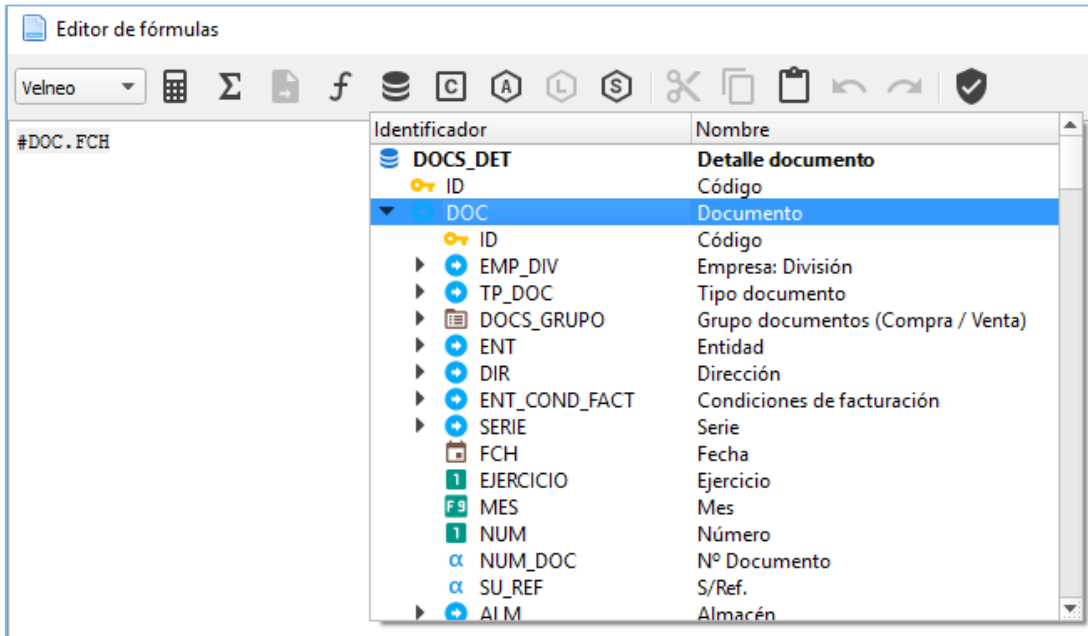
Editor de fórmulas

Velneo

#DOC.FCH

| Identificador | Nombre |
|---|---|
| DOCS_DET | Detalle documento |
| ID | Código |
| DOC | Documento |
| ID | Código |
| EMP_DIV | Empresa: División |
| TP_DOC | Tipo documento |
| DOCS_GRUPO | Grupo documentos (Compra / Venta) |
| ENT | Entidad |
| DIR | Dirección |
| ENT_COND_FACT | Condiciones de facturación |
| SERIE | Serie |
| FCH | Fecha |
| EJERCICIO | Ejercicio |
| MES | Mes |
| NUM | Número |
| NUM_DOC | Nº Documento |
| SU_REF | S/Ref. |
| ALM | Almacén |